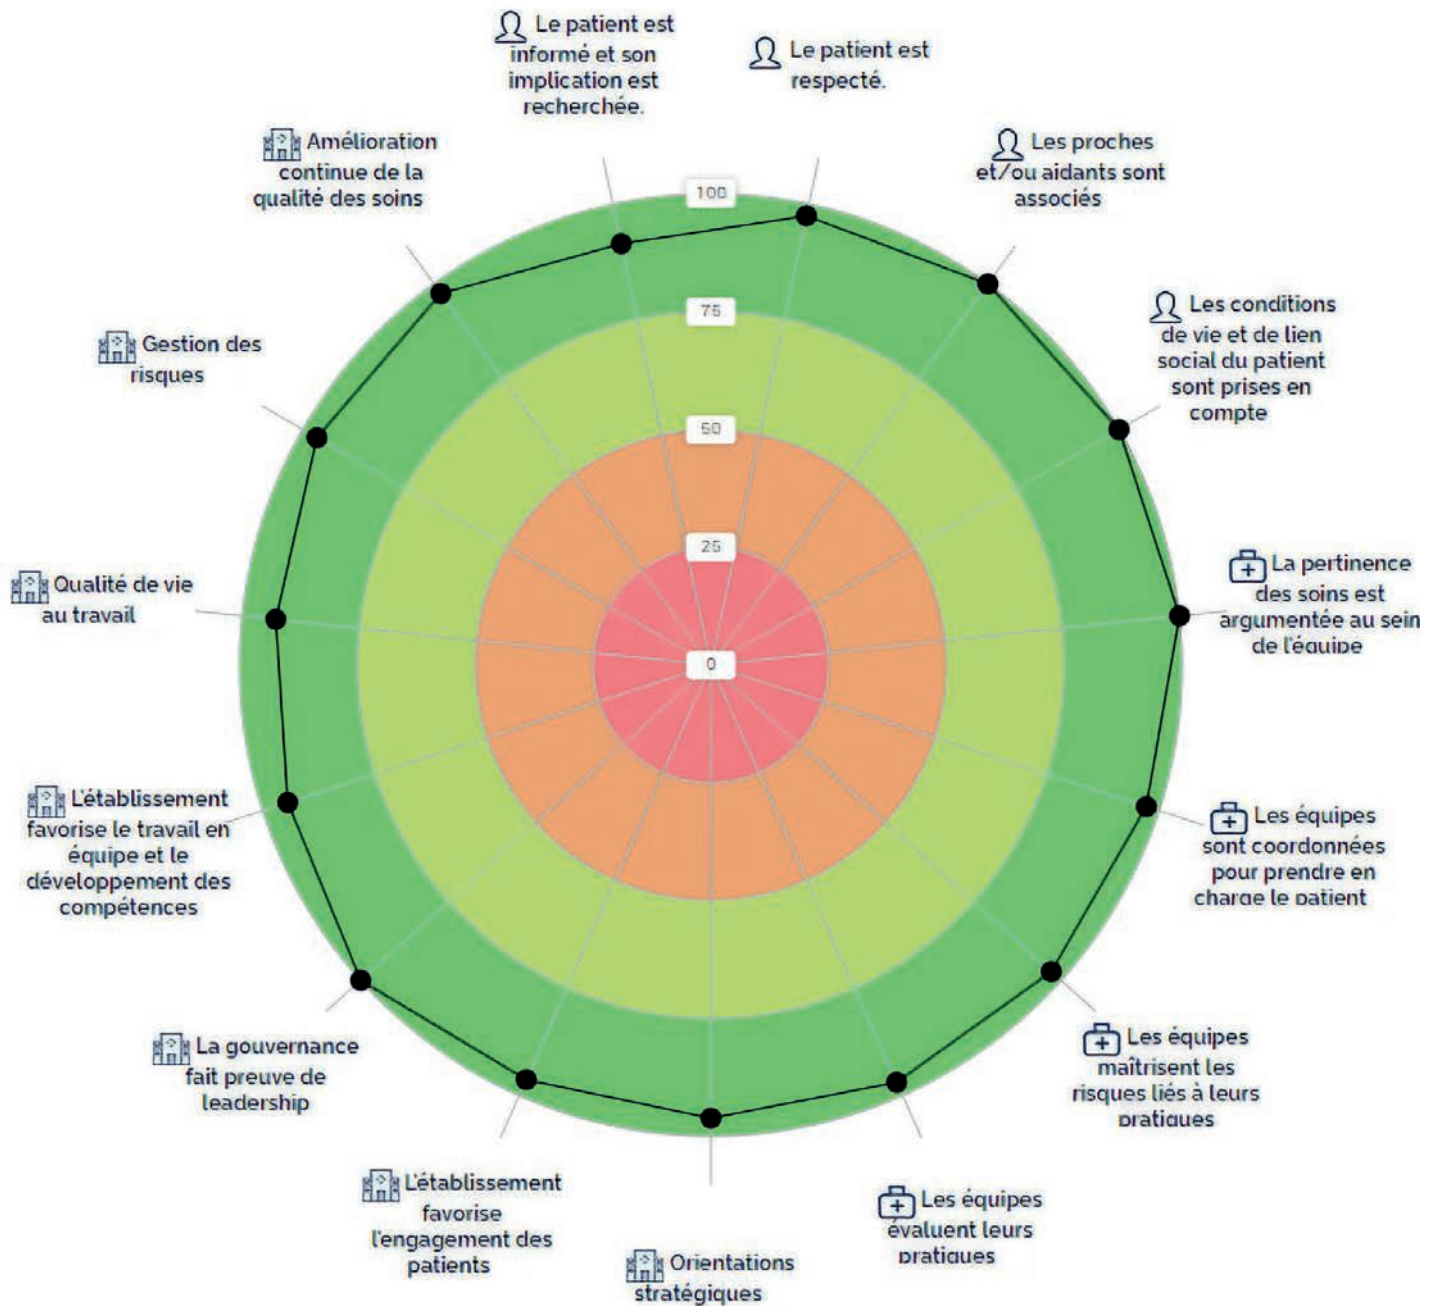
Le patient est informé et son implication est recherchée.

Le patient est respecté.

Amélioration continue de la qualité des soins

Les proches et/ou aidants sont associés

100

75

50

25

0

Gestion des risques

Les conditions de vie et de lien social du patient sont prises en compte

Qualité de vie au travail

La pertinence des soins est argumentée au sein de l'équipe

L'établissement favorise le travail en équipe et le développement des compétences

Les équipes sont coordonnées pour prendre en charge le patient

La gouvernance fait preuve de leadership

Les équipes maîtrisent les risques liés à leurs pratiques

L'établissement favorise l'engagement des patients

Les équipes évaluent leurs pratiques

Orientations stratégiques